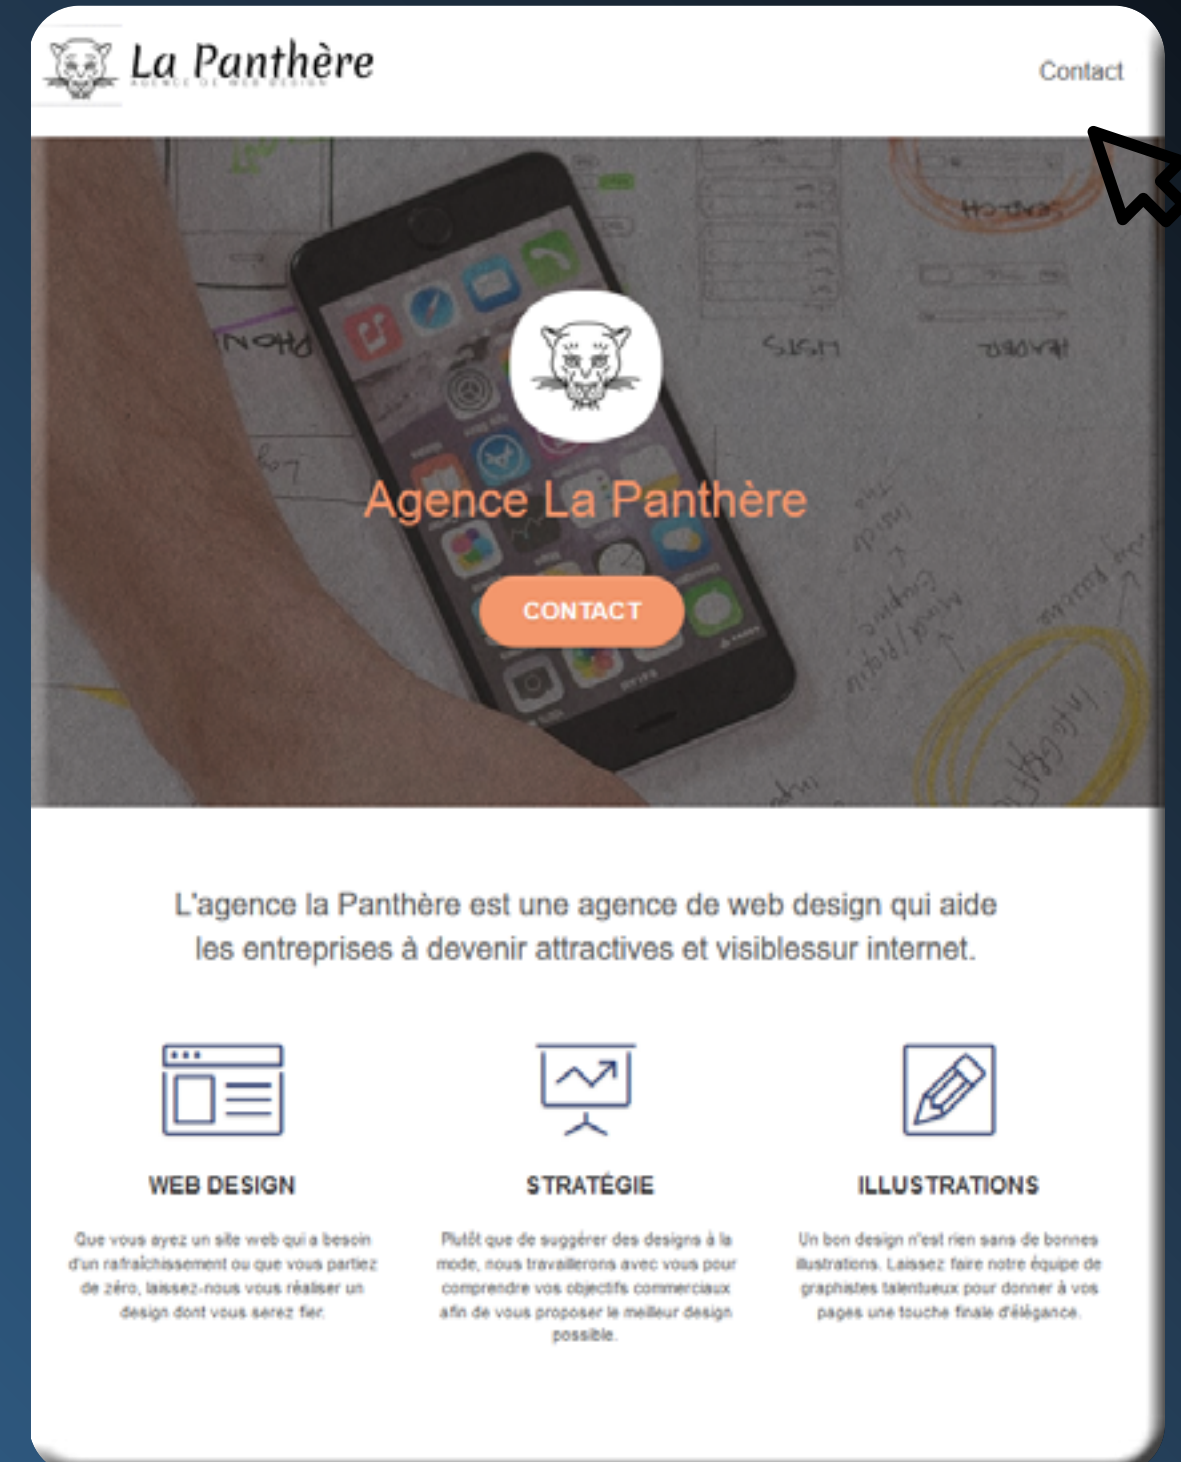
La Panthère
AGENCE DE WEB DESIGN

Contact

Agence La Panthère

CONTACT

L'agence la Panthère est une agence de web design qui aide les entreprises à devenir attractives et visiblessur internet.

WEB DESIGN

Que vous ayez un site web qui a besoin d'un rafraîchissement ou que vous partiez de zéro, laissez-nous vous réaliser un design dont vous serez fier.

STRATÉGIE

Plutôt que de suggérer des designs à la mode, nous travaillerons avec vous pour comprendre vos objectifs commerciaux afin de vous proposer le meilleur design possible.

ILLUSTRATIONS

Un bon design n'est rien sans de bonnes illustrations. Laissez faire notre équipe de graphistes talentueux pour donner à vos pages une touche finale d'élégance.